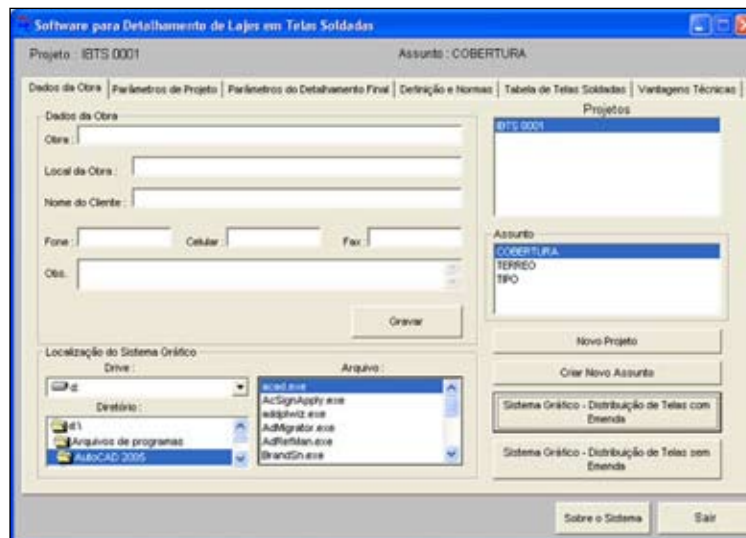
Software para Detalhamento de Lajes em Telas Soldadas

Projeto : IBTS 0001

Assunto : COBERTURA

Dados da Obra | Parâmetros de Projeto | Parâmetros do Detalhamento Final | Definição e Normas | Tabela de Telas Soldadas | Vantagens Técnicas

Dados da Obra

Obra :

Local da Obra :

Nome do Cliente :

Fone :

Celular :

Fax :

Obs.

Gravar

Projetos

IBTS 0001

Assunto

COBERTURA
TERREO
TIPO

Novo Projeto

Criar Novo Assunto

Sistema Gráfico - Distribuição de Telas com Emenda

Sistema Gráfico - Distribuição de Telas sem Emenda

Localização do Sistema Gráfico

Drive :

d:

Diretório :

d:\
Arquivos de programas
AutoCAD 2005

Arquivo :

acad.exe
AcSignApply.exe
addplwiz.exe
AdMigrator.exe
AdRefMan.exe
BrandSn.exe

Sobre o Sistema

Sair